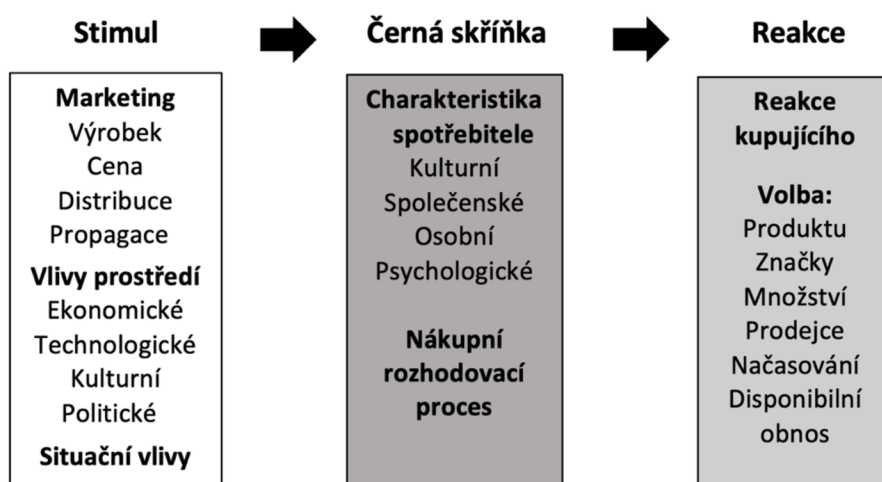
Stimul

Marketing
Výrobek
Cena
Distribuce
Propagace

Vlivy prostředí
Ekonomické
Technologické
Kulturní
Politické

Situační vlivy

Černá skříňka

Charakteristika spotřebitele
Kulturní
Společenské
Osobní
Psychologické

Nákupní rozhodovací proces

Reakce

Reakce kupujícího

Volba:
Produktu
Značky
Množství
Prodejce
Načasování
Disponibilní obnos